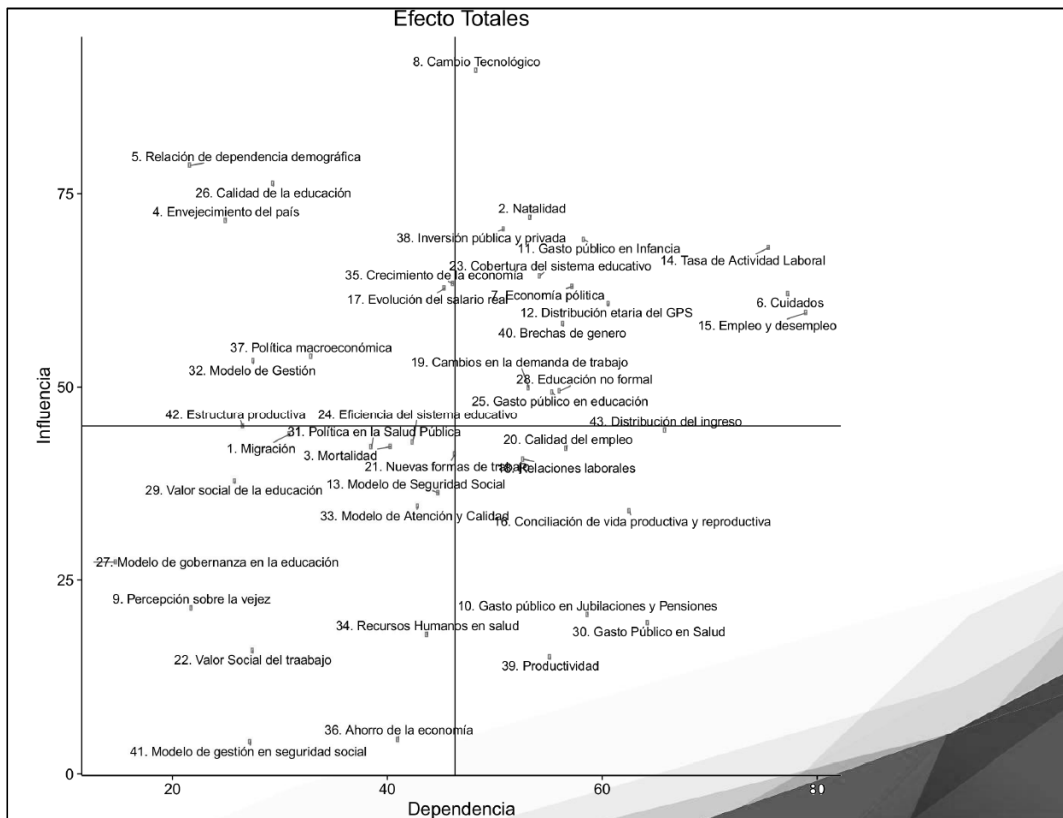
Efecto Totales

8. Cambio Tecnológico

5. Relación de dependencia demográfica

26. Calidad de la educación

4. Envejecimiento del país

2. Natalidad

38. Inversión pública y privada

11. Gasto público en Infancia

23. Cobertura del sistema educativo

14. Tasa de Actividad Laboral

35. Crecimiento de la economía

17. Evolución del salario real

7. Economía política

12. Distribución etaria del GPS

6. Cuidados

15. Empleo y desempleo

40. Brechas de genero

37. Política macroeconómica

32. Modelo de Gestión

19. Cambios en la demanda de trabajo

28. Educación no formal

25. Gasto público en educación

42. Estructura productiva

24. Eficiencia del sistema educativo

43. Distribución del ingreso

31. Política en la Salud Pública

1. Migración

3. Mortalidad

20. Calidad del empleo

21. Nuevas formas de trabajo

18. Relaciones laborales

29. Valor social de la educación

13. Modelo de Seguridad Social

33. Modelo de Atención y Calidad

16. Conciliación de vida productiva y reproductiva

27. Modelo de gobernanza en la educación

9. Percepción sobre la vejez

10. Gasto público en Jubilaciones y Pensiones

34. Recursos Humanos en salud

30. Gasto Público en Salud

22. Valor Social del traabajo

39. Productividad

36. Ahorro de la economía

41. Modelo de gestión en seguridad social

Influencia

75

50

25

0

Dependencia

20

40

60

80